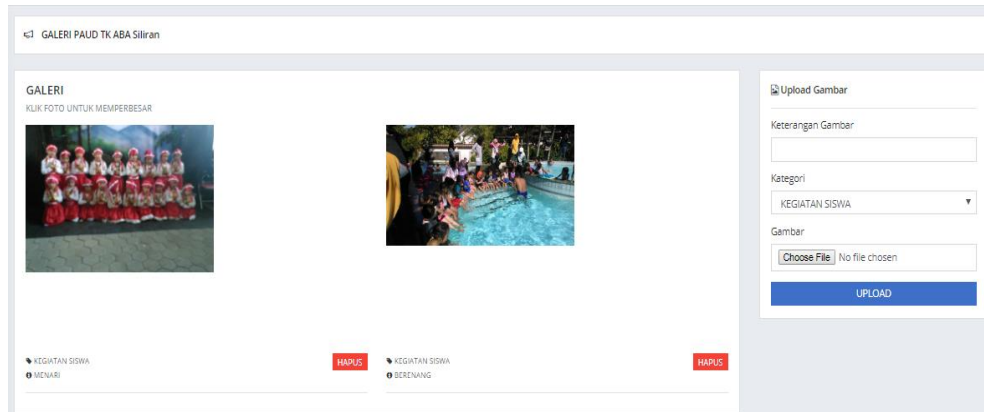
GALERI PAUD TK ABA Siliran

GALERI
KLIK FOTO UNTUK MEMPERBESAR

KEGIATAN SISWA
MENARI
HAPUS

KEGIATAN SISWA
BERENANG
HAPUS

Upload Gambar
Keterangan Gambar
Kategori
KEGIATAN SISWA
Gambar
Choose File No file chosen
UPLOAD